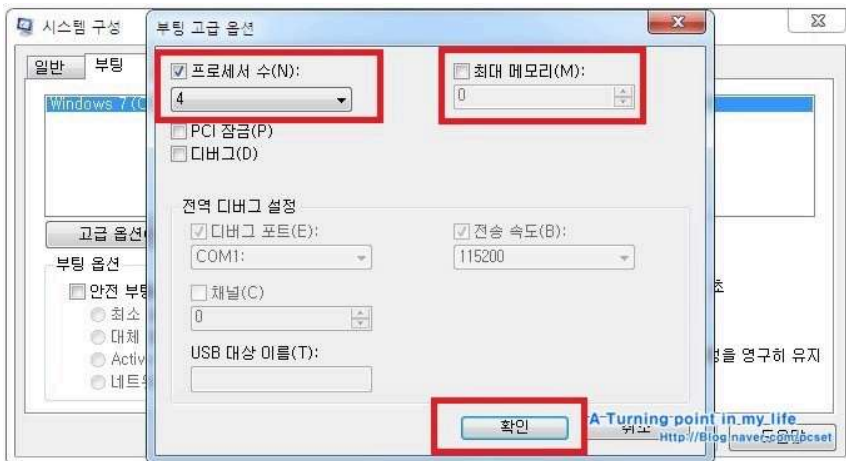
시스템 구성

일반 부팅

Windows 7 (C

고급 옵션

부팅 옵션

안전 부팅

최소

대체

Activ

네트워

초

을 영구히 유지

부팅 고급 옵션

프로세서 수(N):

4

최대 메모리(M):

0

PCI 잠금(P)

디버그(D)

전역 디버그 설정

디버그 포트(E):

COM1:

전송 속도(B):

115200

채널(C)

0

USB 대상 이름(T):

확인

취소

도움말

A-Turning point in my life
Http://Blog.naver.com/pcset